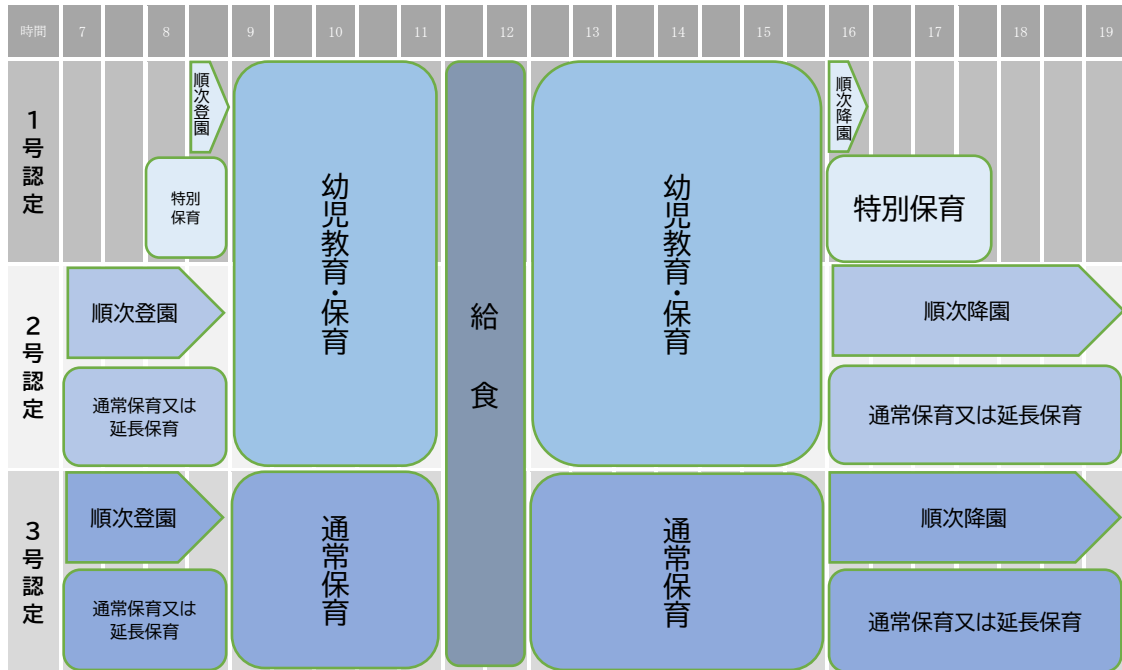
時間 7 8 9 10 11 12 13 14 15 16 17 18 19

1号認定
順次登園
特別保育
幼児教育・保育
順次降園
特別保育

2号認定
順次登園
通常保育又は延長保育
順次降園
通常保育又は延長保育

給食

幼児教育・保育

3号認定
順次登園
通常保育又は延長保育
通常保育
通常保育
順次降園
通常保育又は延長保育